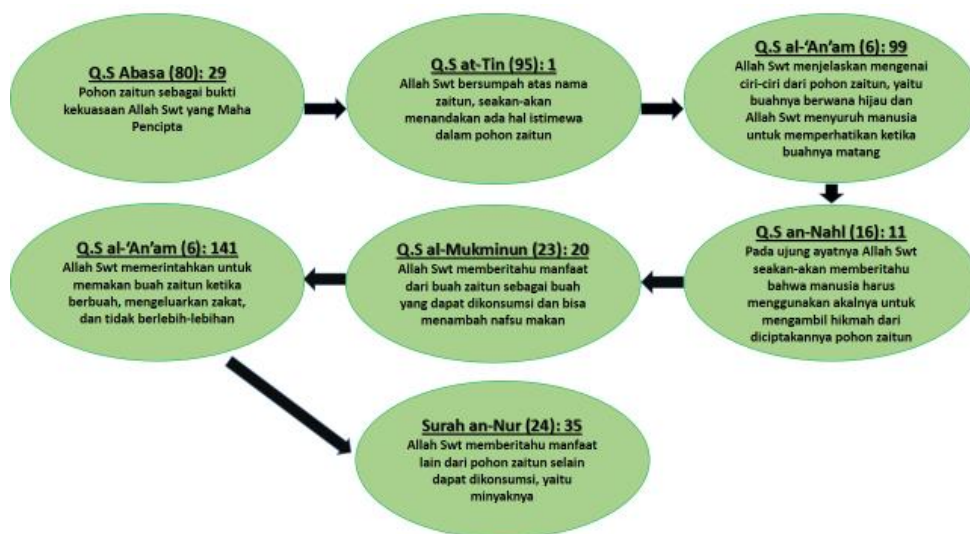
Q.S Abasa (80): 29
Pohon zaitun sebagai bukti kekuasaan Allah Swt yang Maha Pencipta

Q.S at-Tin (95): 1
Allah Swt bersumpah atas nama zaitun, seakan-akan menandakan ada hal istimewa dalam pohon zaitun

Q.S al-'An'am (6): 99
Allah Swt menjelaskan mengenai ciri-ciri dari pohon zaitun, yaitu buahnya berwana hijau dan Allah Swt menyuruh manusia untuk memperhatikan ketika buahnya matang

Q.S an-Nahl (16): 11
Pada ujung ayatnya Allah Swt seakan-akan memberitahu bahwa manusia harus menggunakan akalnya untuk mengambil hikmah dari diciptakannya pohon zaitun

Q.S al-Mukminun (23): 20
Allah Swt memberitahu manfaat dari buah zaitun sebagai buah yang dapat dikonsumsi dan bisa menambah nafsu makan

Q.S al-'An'am (6): 141
Allah Swt memerintahkan untuk memakan buah zaitun ketika berbuah, mengeluarkan zakat, dan tidak berlebih-lebihan

Surah an-Nur (24): 35
Allah Swt memberitahu manfaat lain dari pohon zaitun selain dapat dikonsumsi, yaitu minyaknya